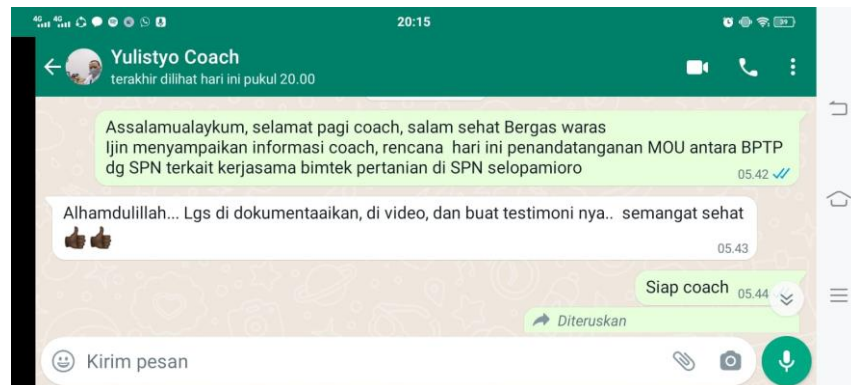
20:15

Yulistyo Coach
terakhir dilihat hari ini pukul 20.00

Assalamualaykum, selamat pagi coach, salam sehat Bergas waras
Ijin menyampaikan informasi coach, rencana hari ini penandatanganan MOU antara BPTP dg SPN terkait kerjasama bimtek pertanian di SPN selopamioro
05.42

Alhamdulillah... Lgs di dokumentaaikan, di video, dan buat testimoni nya.. semangat sehat 👍👍
05.43

Siap coach 05.44

Diteruskan

Kirim pesan